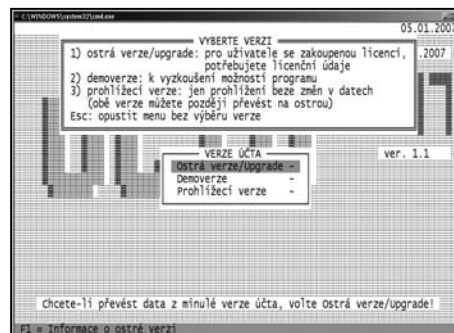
C:\WINDOWS\system32\cmd.exe

05.01.2007

VYBERTE VERZI
1) ostrá verze/upgrade: pro uživatele se zakoupenou licencí, potřebujete licenční údaje
2) demoverze: k vyzkoušení možností programu
3) prohlížecí verze: jen prohlížení beze změn v datech (obě verze můžete později převést na ostrou)
Esc: opustit menu bez výběru verze

.2007

ver. 1.1

VERZE ÚČTA
Ostrá verze/Upgrade -
Demoverze -
Prohlížecí verze -

Chcete-li převést data z minulé verze účta, volte Ostrá verze/Upgrade!

F1 = Informace o ostré verzi